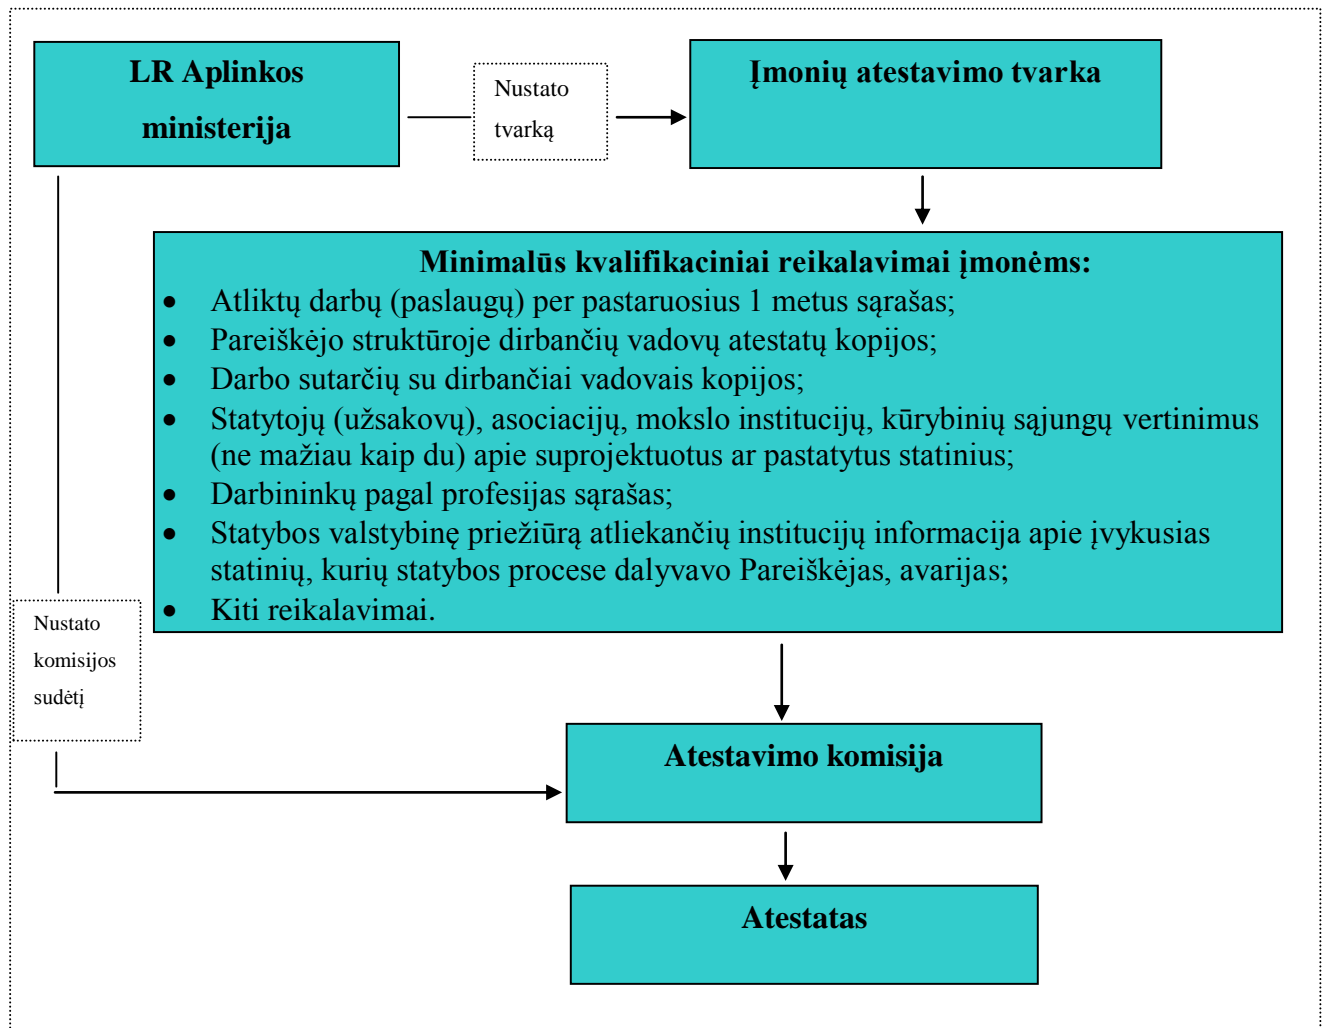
LR Aplinkos ministerija

Nustato tvarką

Įmonių atestavimo tvarka

Minimalūs kvalifikaciniai reikalavimai įmonėms:
- Atliktų darbų (paslaugų) per pastaruosius 1 metus sąrašas;
- Pareiškėjo struktūroje dirbančių vadovų atestatų kopijos;
- Darbo sutarčių su dirbančiai vadovais kopijos;
- Statytojų (užsakovų), asociacijų, mokslo institucijų, kūrybinių sąjungų vertinimus (ne mažiau kaip du) apie suprojektuotus ar pastatytus statinius;
- Darbininkų pagal profesijas sąrašas;
- Statybos valstybinę priežiūrą atliekančių institucijų informacija apie įvykusias statinių, kurių statybos procese dalyvavo Pareiškėjas, avarijas;
- Kiti reikalavimai.

Nustato komisijos sudėtį

Atestavimo komisija

Atestatas